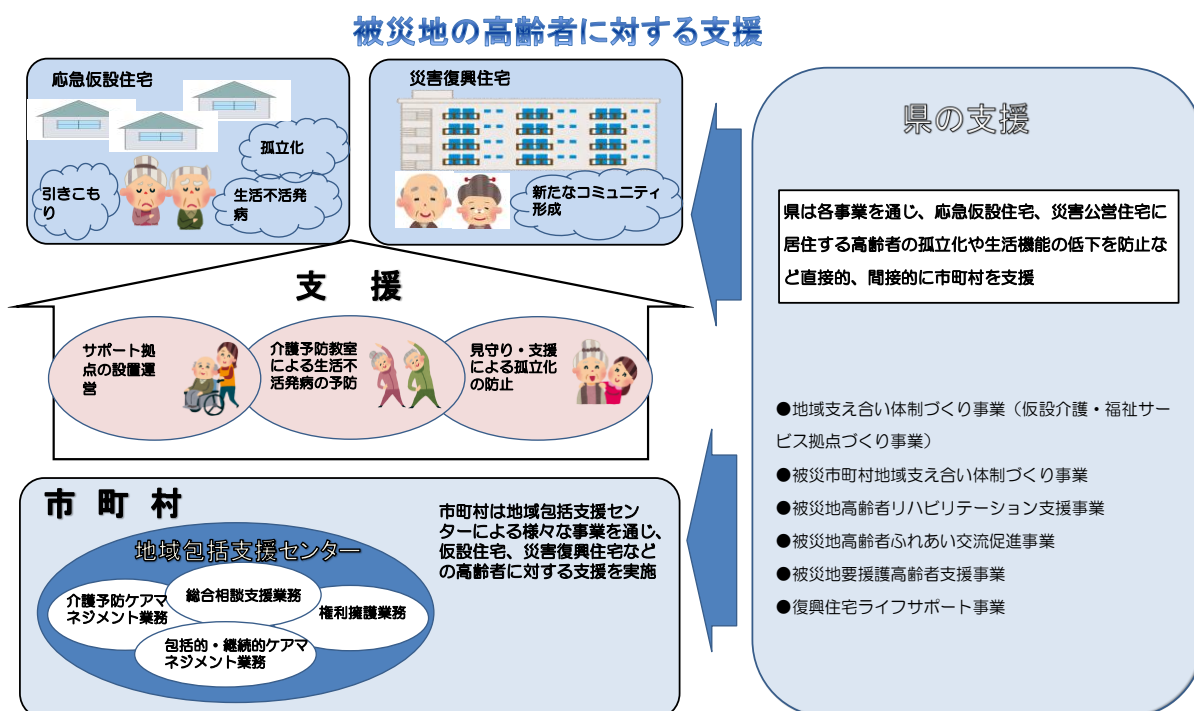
被災地の高齢者に対する支援

応急仮設住宅

孤立化

引きこもり

生活不活発病

災害復興住宅

新たなコミュニティ形成

県の支援

県は各事業を通じ、応急仮設住宅、災害公営住宅に居住する高齢者の孤立化や生活機能の低下を防止など直接的、間接的に市町村を支援

支　援

サポート拠点の設置運営

介護予防教室による生活不活発病の予防

見守り・支援による孤立化の防止

●地域支え合い体制づくり事業（仮設介護・福祉サービス拠点づくり事業）

●被災市町村地域支え合い体制づくり事業

●被災地高齢者リハビリテーション支援事業

●被災地高齢者ふれあい交流促進事業

●被災地要援護高齢者支援事業

●復興住宅ライフサポート事業

市　町　村

市町村は地域包括支援センターによる様々な事業を通じ、仮設住宅、災害復興住宅などの高齢者に対する支援を実施

地域包括支援センター

総合相談支援業務

介護予防ケアマネジメント業務

権利擁護業務

包括的・継続的ケアマネジメント業務